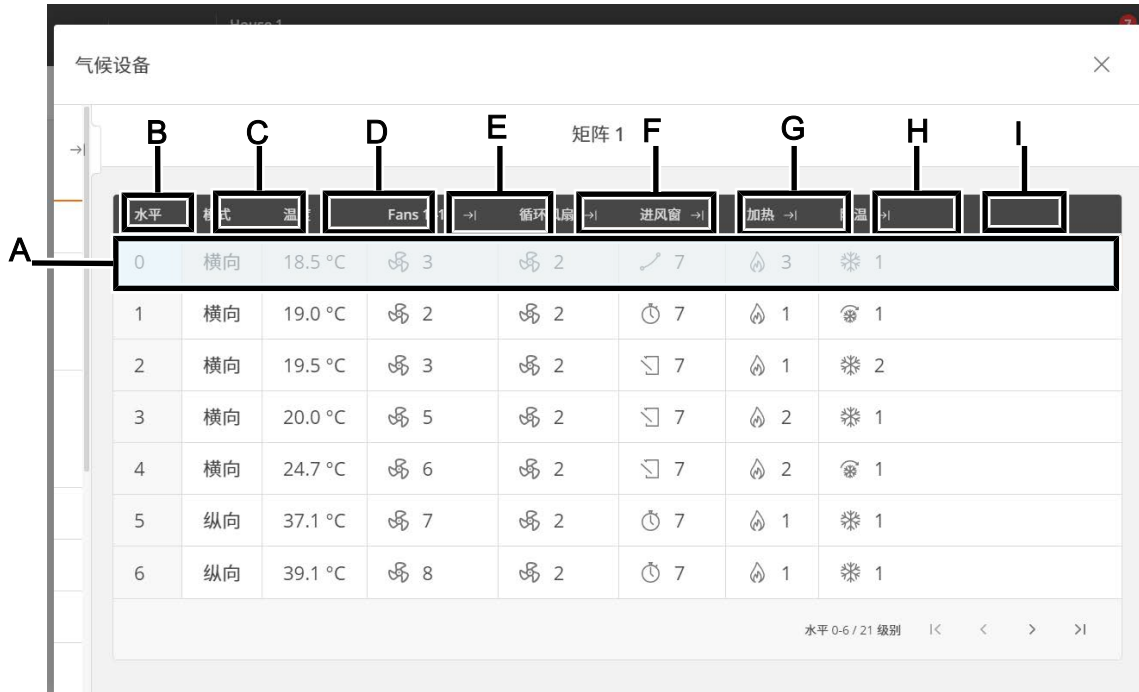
House 1

气候设备

×

矩阵 1

B C D E F G H I

A

| 水平 | 模式 | 温度 | Fans 1 | 循环风扇 | 进风窗 | 加热 | 降温 |
|---|---|---|---|---|---|---|---|
| 0 | 横向 | 18.5 °C | 3 | 2 | 7 | 3 | 1 |
| 1 | 横向 | 19.0 °C | 2 | 2 | 7 | 1 | 1 |
| 2 | 横向 | 19.5 °C | 3 | 2 | 7 | 1 | 2 |
| 3 | 横向 | 20.0 °C | 5 | 2 | 7 | 2 | 1 |
| 4 | 横向 | 24.7 °C | 6 | 2 | 7 | 2 | 1 |
| 5 | 纵向 | 37.1 °C | 7 | 2 | 7 | 1 | 1 |
| 6 | 纵向 | 39.1 °C | 8 | 2 | 7 | 1 | 1 |

水平 0-6 / 21 级别